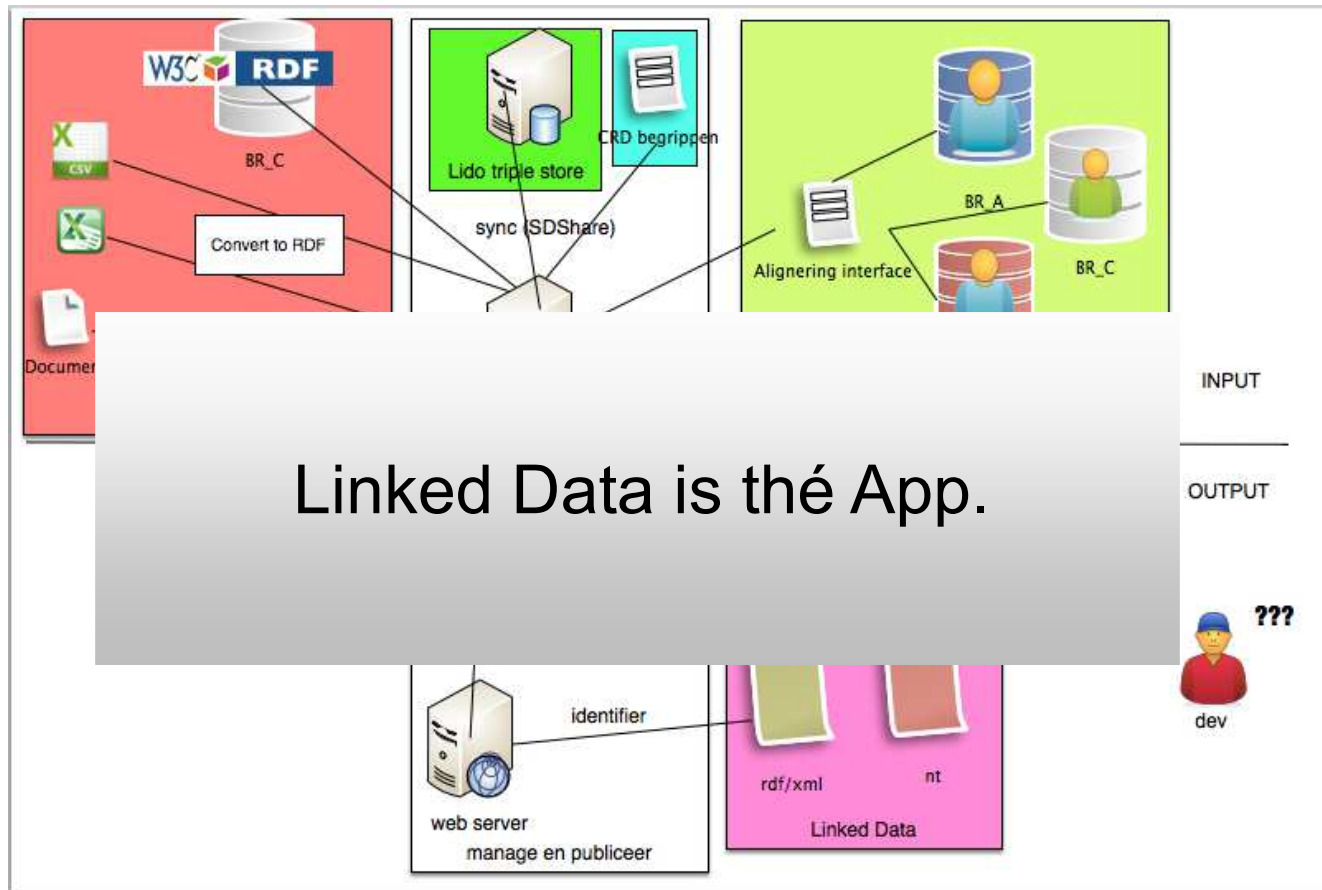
W3C RDF

BR_C

CSV

Convert to RDF

Documen

Lido triple store

CRD begrippen

sync (SDShare)

BR_A

BR_C

Aligneringinterface

INPUT

Linked Data is thé App.

OUTPUT

???

dev

identifier

rdf/xml

nt

Linked Data

web server

manage en publiceer